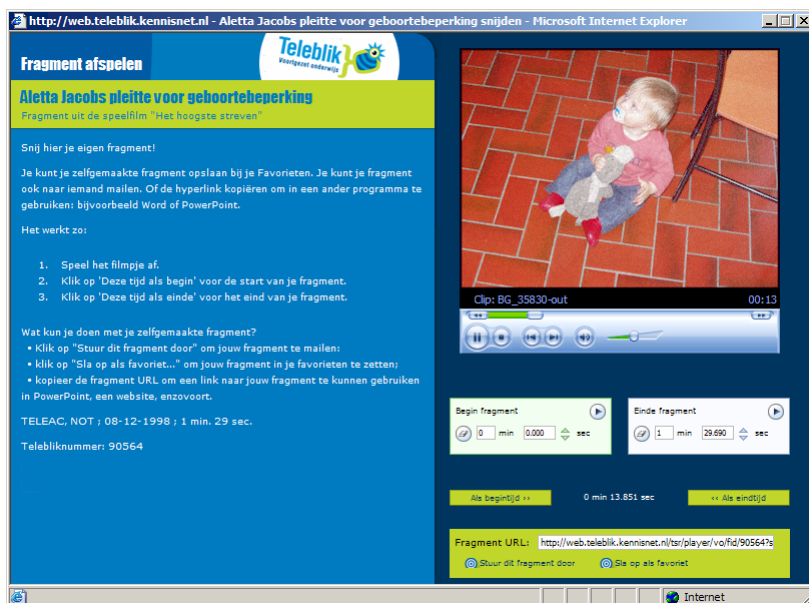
http://web.teleblik.kennisnet.nl - Aletta Jacobs pleitte voor geboortebeperking snijden - Microsoft Internet Explorer

Fragment afspelen

Teleblik
Voortgezet onderwijs

Aletta Jacobs pleitte voor geboortebeperking
Fragment uit de speelfilm "Het hoogste streven"

Snij hier je eigen fragment!

Je kunt je zelfgemaakte fragment opslaan bij je Favorieten. Je kunt je fragment ook naar iemand mailen. Of de hyperlink kopiëren om in een ander programma te gebruiken: bijvoorbeeld Word of PowerPoint.

Het werkt zo:

1. Speel het filmpje af.
2. Klik op 'Deze tijd als begin' voor de start van je fragment.
3. Klik op 'Deze tijd als einde' voor het eind van je fragment.

Wat kun je doen met je zelfgemaakte fragment?
• Klik op "Stuur dit fragment door" om jouw fragment te mailen:
• klik op "Sla op als favoriet..." om jouw fragment in je favorieten te zetten;
• kopieer de fragment URL om een link naar jouw fragment te kunnen gebruiken in PowerPoint, een website, enzovoort.

TELEAC, NOT ; 08-12-1998 ; 1 min. 29 sec.

Telebliknummer: 90564

Clip: BG_35830-out
00:13

Begin fragment
0 min 0.000 sec

Einde fragment
1 min 29.690 sec

Als begintijd >>
0 min 13.851 sec
<< Als eindtijd

Fragment URL: http://web.teleblik.kennisnet.nl/tsr/player/vo/fid/90564?s

Stuur dit fragment door
Sla op als favoriet

Internet